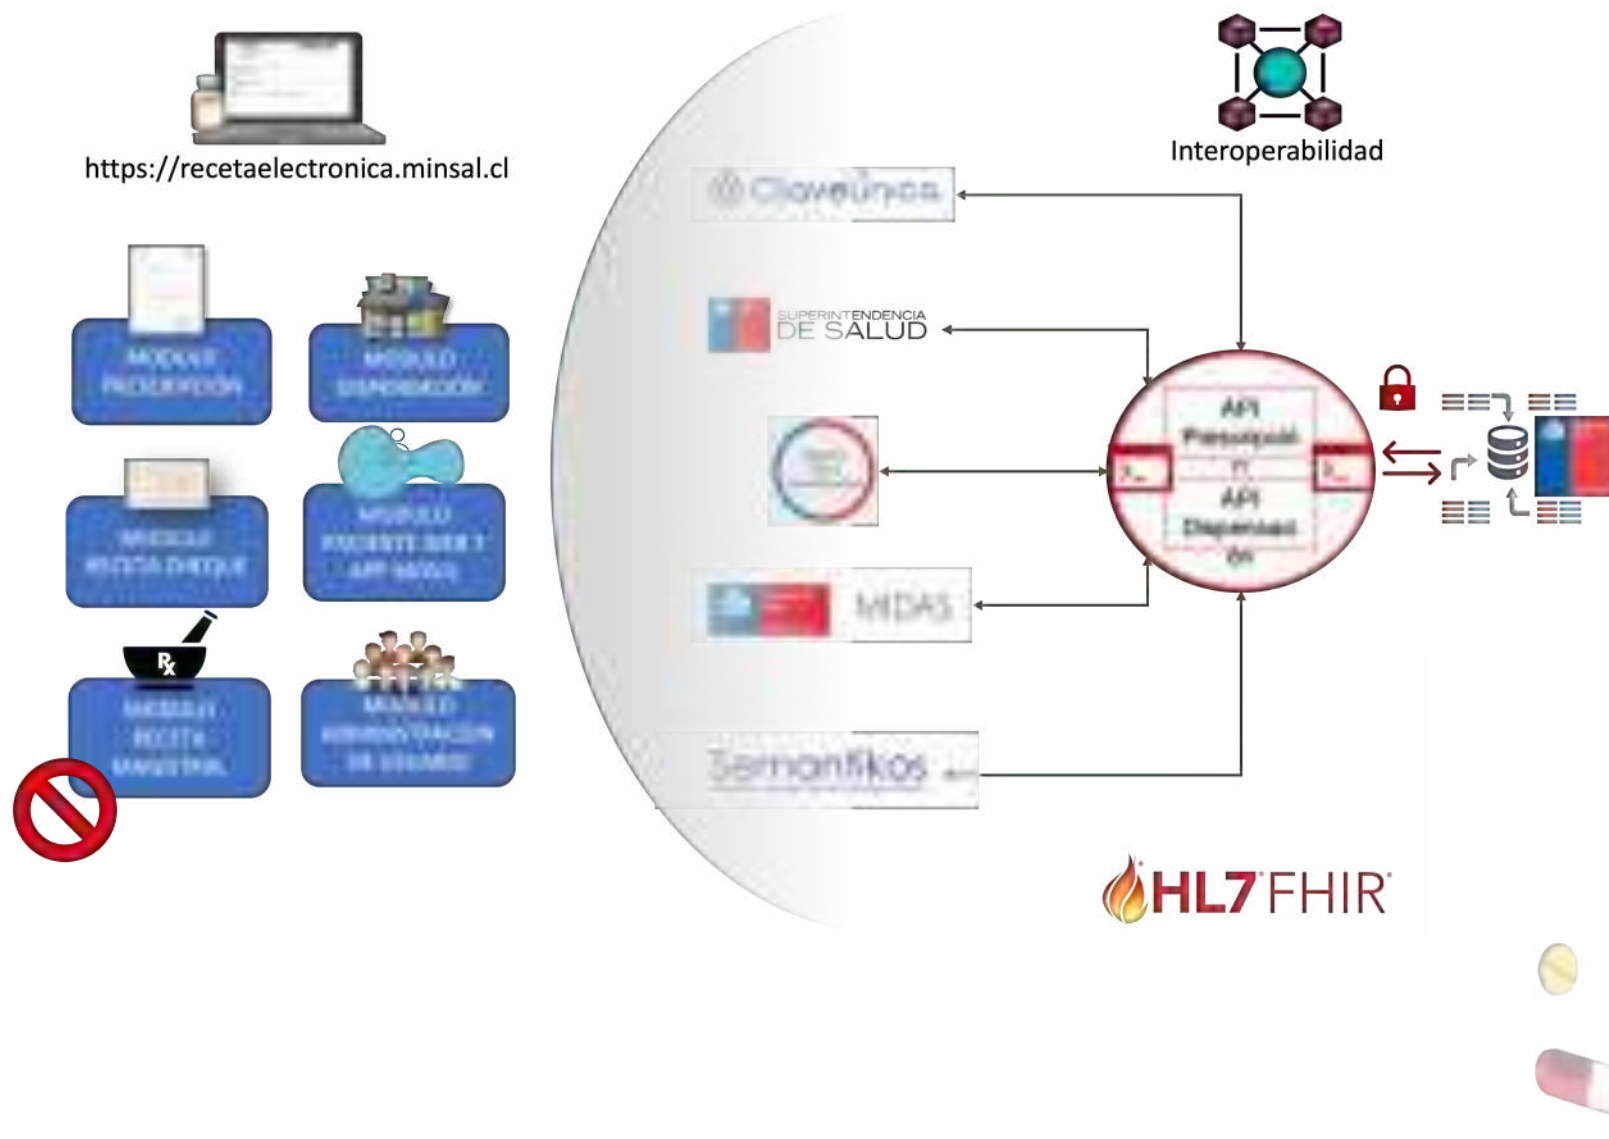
https://recetaelectronica.minsal.cl

Interoperabilidad

MODULO PRESCRIPCIÓN

MODULO DISPENSACIÓN

MODULO RECETA CHEQUE

MODULO PACIENTE WEB Y APP MÓVIL

$R_x$

MODULO RECETA MAGISTRAL

MODULO ADMINISTRACIÓN DE USUARIOS

Cloverunica

SUPERINTENDENCIA DE SALUD

MIDAS

Semantikos

API Prescripción
y
API Dispensación

HL7 FHIR